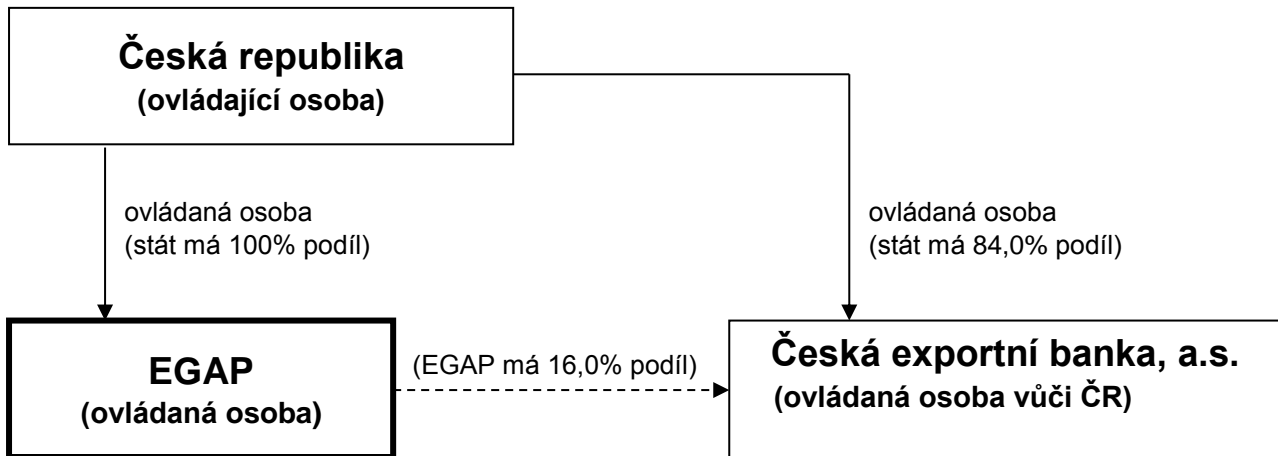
Česká republika
(ovládající osoba)

ovládaná osoba
(stát má 100% podíl)

ovládaná osoba
(stát má 84,0% podíl)

EGAP
(ovládaná osoba)

(EGAP má 16,0% podíl)

Česká exportní banka, a.s.
(ovládaná osoba vůči ČR)